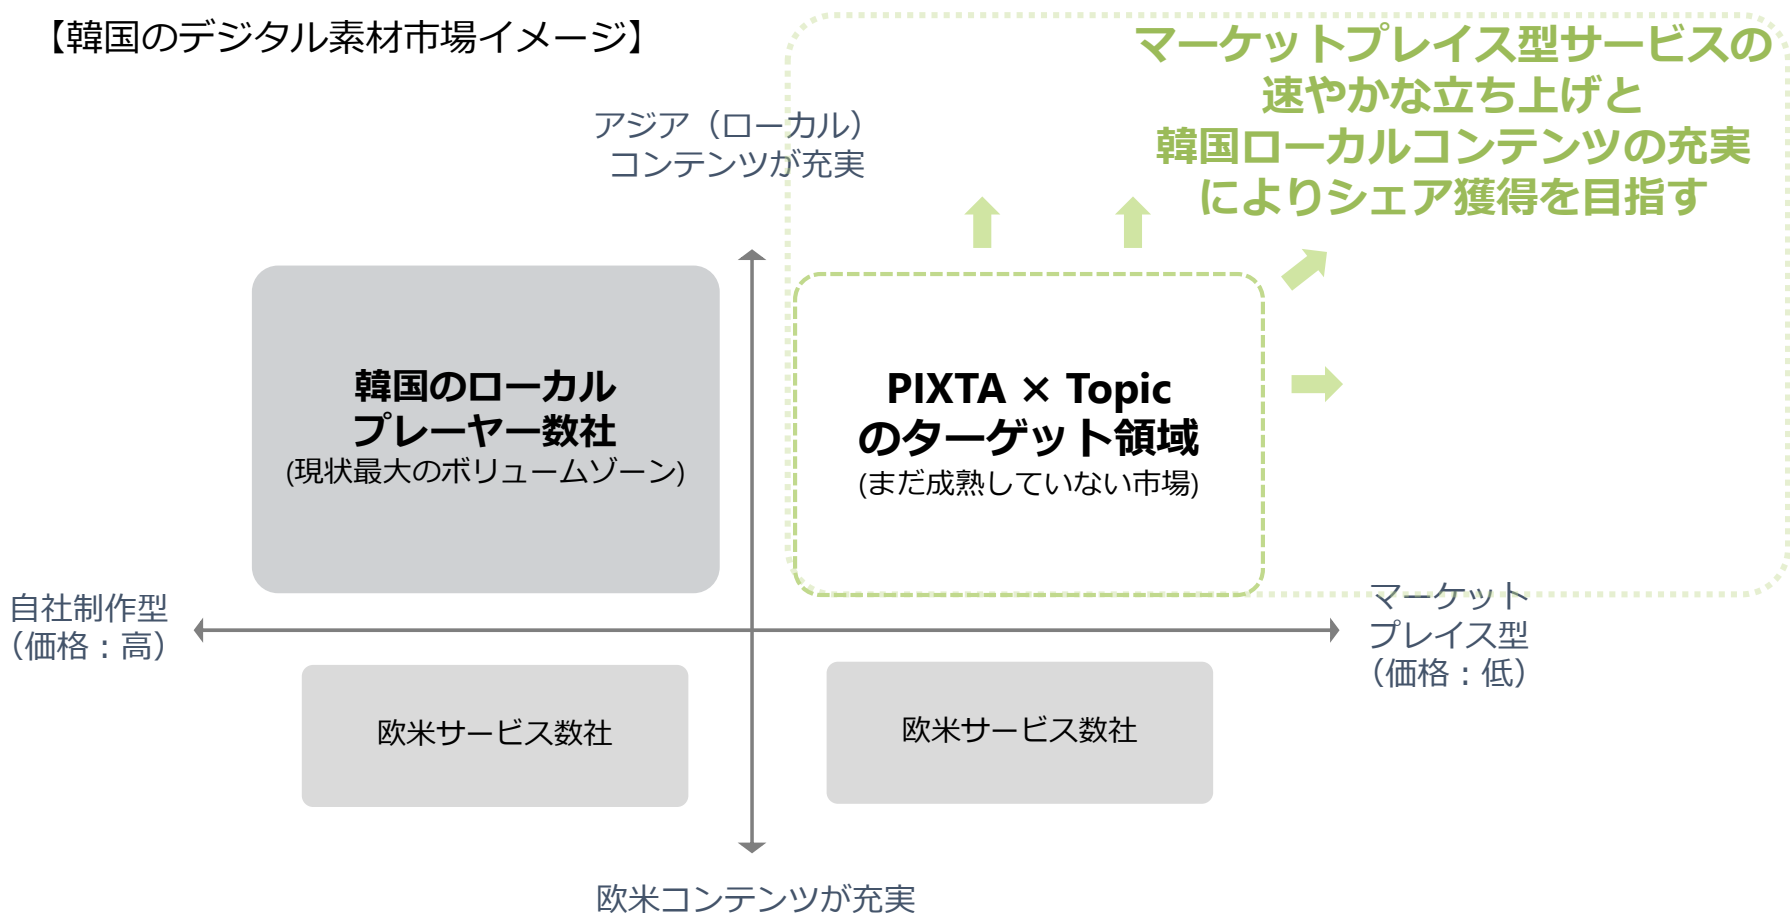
【韓国のデジタル素材市場イメージ】

マーケットプレイス型サービスの速やかな立ち上げと韓国ローカルコンテンツの充実によりシェア獲得を目指す

アジア（ローカル）コンテンツが充実

韓国のローカルプレーヤー数社
(現状最大のボリュームゾーン)

PIXTA × Topic のターゲット領域
(まだ成熟していない市場)

自社制作型
（価格：高）

マーケットプレイス型
（価格：低）

欧米サービス数社

欧米サービス数社

欧米コンテンツが充実